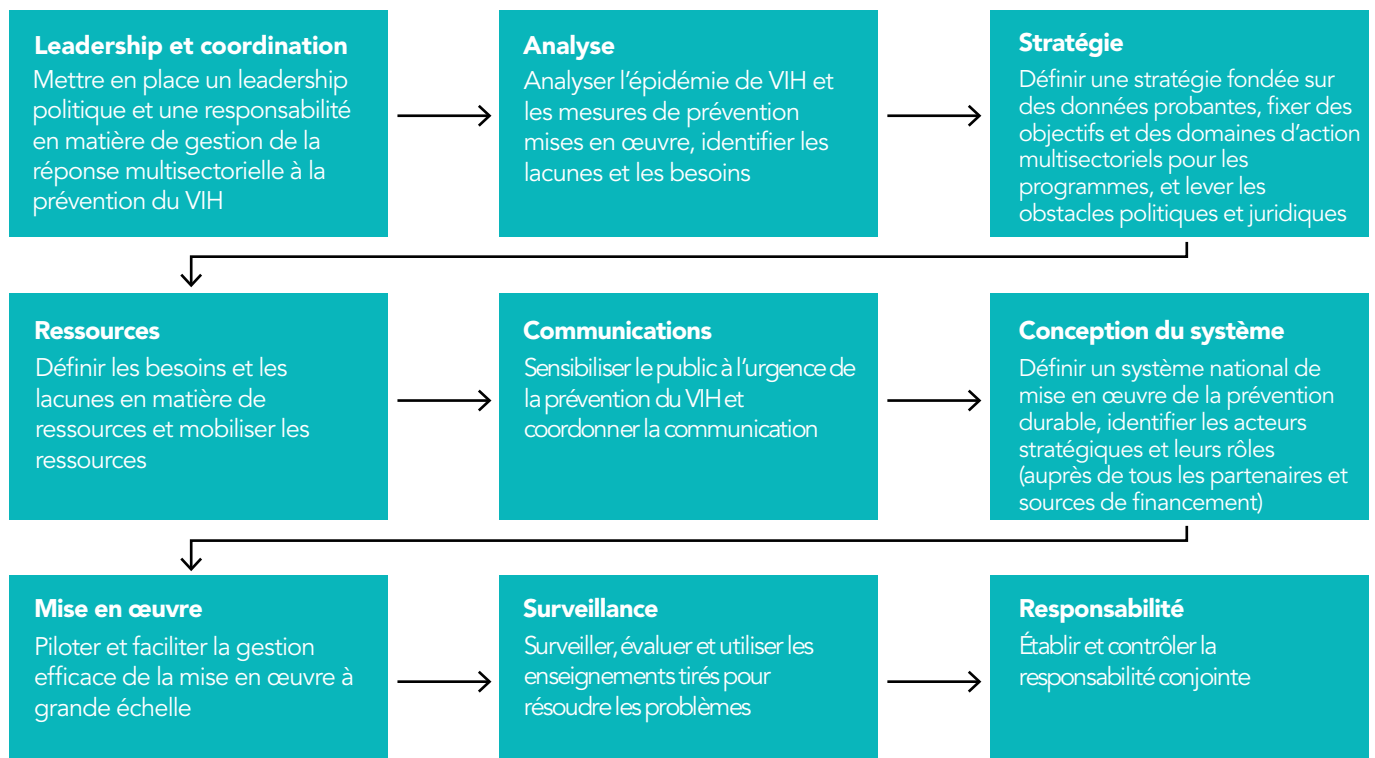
Leadership et coordination
Mettre en place un leadership politique et une responsabilité en matière de gestion de la réponse multisectorielle à la prévention du VIH

Analyse
Analyser l'épidémie de VIH et les mesures de prévention mises en œuvre, identifier les lacunes et les besoins

Stratégie
Définir une stratégie fondée sur des données probantes, fixer des objectifs et des domaines d'action multisectoriels pour les programmes, et lever les obstacles politiques et juridiques

Ressources
Définir les besoins et les lacunes en matière de ressources et mobiliser les ressources

Communications
Sensibiliser le public à l'urgence de la prévention du VIH et coordonner la communication

Conception du système
Définir un système national de mise en œuvre de la prévention durable, identifier les acteurs stratégiques et leurs rôles (auprès de tous les partenaires et sources de financement)

Mise en œuvre
Piloter et faciliter la gestion efficace de la mise en œuvre à grande échelle

Surveillance
Surveiller, évaluer et utiliser les enseignements tirés pour résoudre les problèmes

Responsabilité
Établir et contrôler la responsabilité conjointe